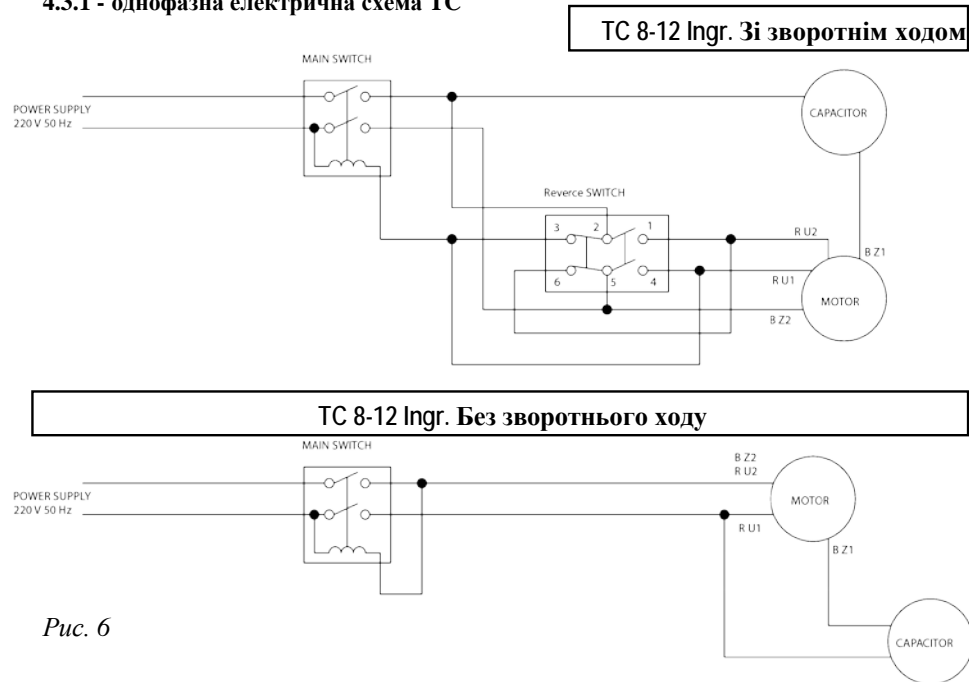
4.3.1 - однофазна електрична схема ТС

TC 8-12 Ingr. Зі зворотнім ходом

MAIN SWITCH

POWER SUPPLY
220 V 50 Hz

CAPACITOR

Reverce SWITCH

3 2 1

6 5 4

R U2

B Z1

R U1

MOTOR

B Z2

TC 8-12 Ingr. Без зворотнього ходу

MAIN SWITCH

POWER SUPPLY
220 V 50 Hz

B Z2
R U2

MOTOR

R U1

B Z1

Рис. 6

CAPACITOR